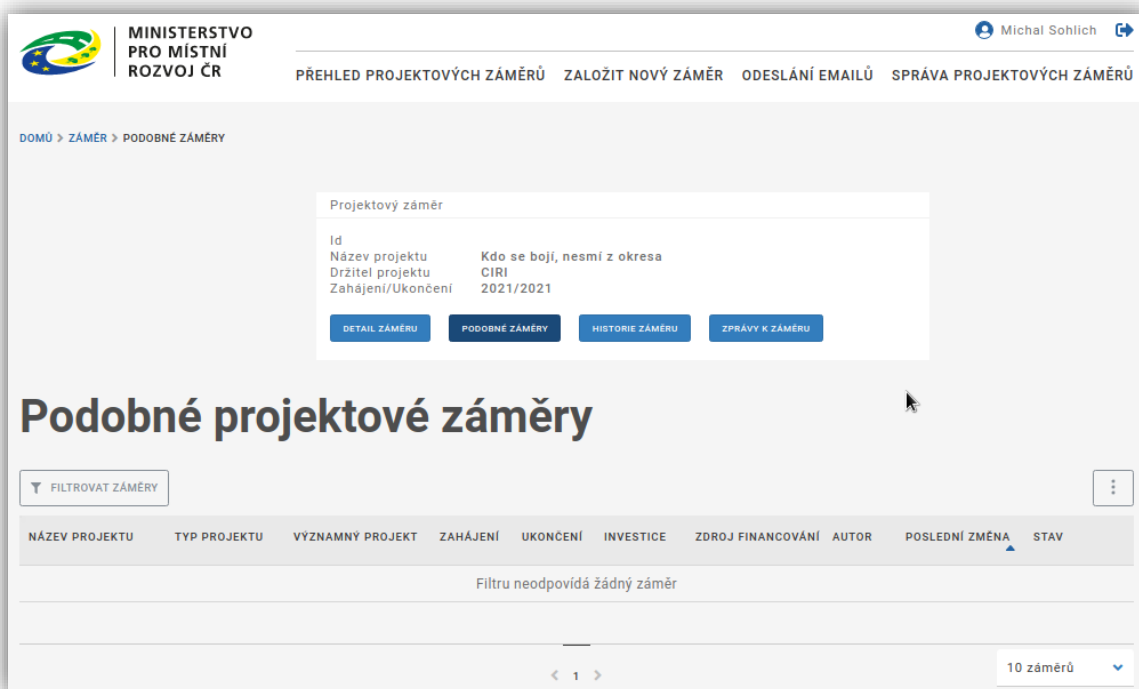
MINISTERSTVO PRO MÍSTNÍ ROZVOJ ČR

Michal Sohlich

PŘEHLED PROJEKTOVÝCH ZÁMĚRŮ ZALOŽIT NOVÝ ZÁMĚR ODESLÁNÍ EMAILŮ SPRÁVA PROJEKTOVÝCH ZÁMĚRŮ

DOMŮ > ZÁMĚR > PODOBNÉ ZÁMĚRY

Projektový záměr

Id
Název projektu Kdo se bojí, nesmí z okresa
Držitel projektu CIRI
Zahájení/Ukončení 2021/2021

DETAIL ZÁMĚRU PODOBNÉ ZÁMĚRY HISTORIE ZÁMĚRU ZPRÁVY K ZÁMĚRU

Podobné projektové záměry

FILTROVAT ZÁMĚRY

| NÁZEV PROJEKTU | TYP PROJEKTU | VÝZNAMNÝ PROJEKT | ZAHÁJENÍ | UKONČENÍ | INVESTICE | ZDROJ FINANCOVÁNÍ | AUTOR | POSLEDNÍ ZMĚNA | STAV |
|---|---|---|---|---|---|---|---|---|---|
| Filtru neodpovídá žádný záměr | | | | | | | | | |

< 1 >

10 záměrů